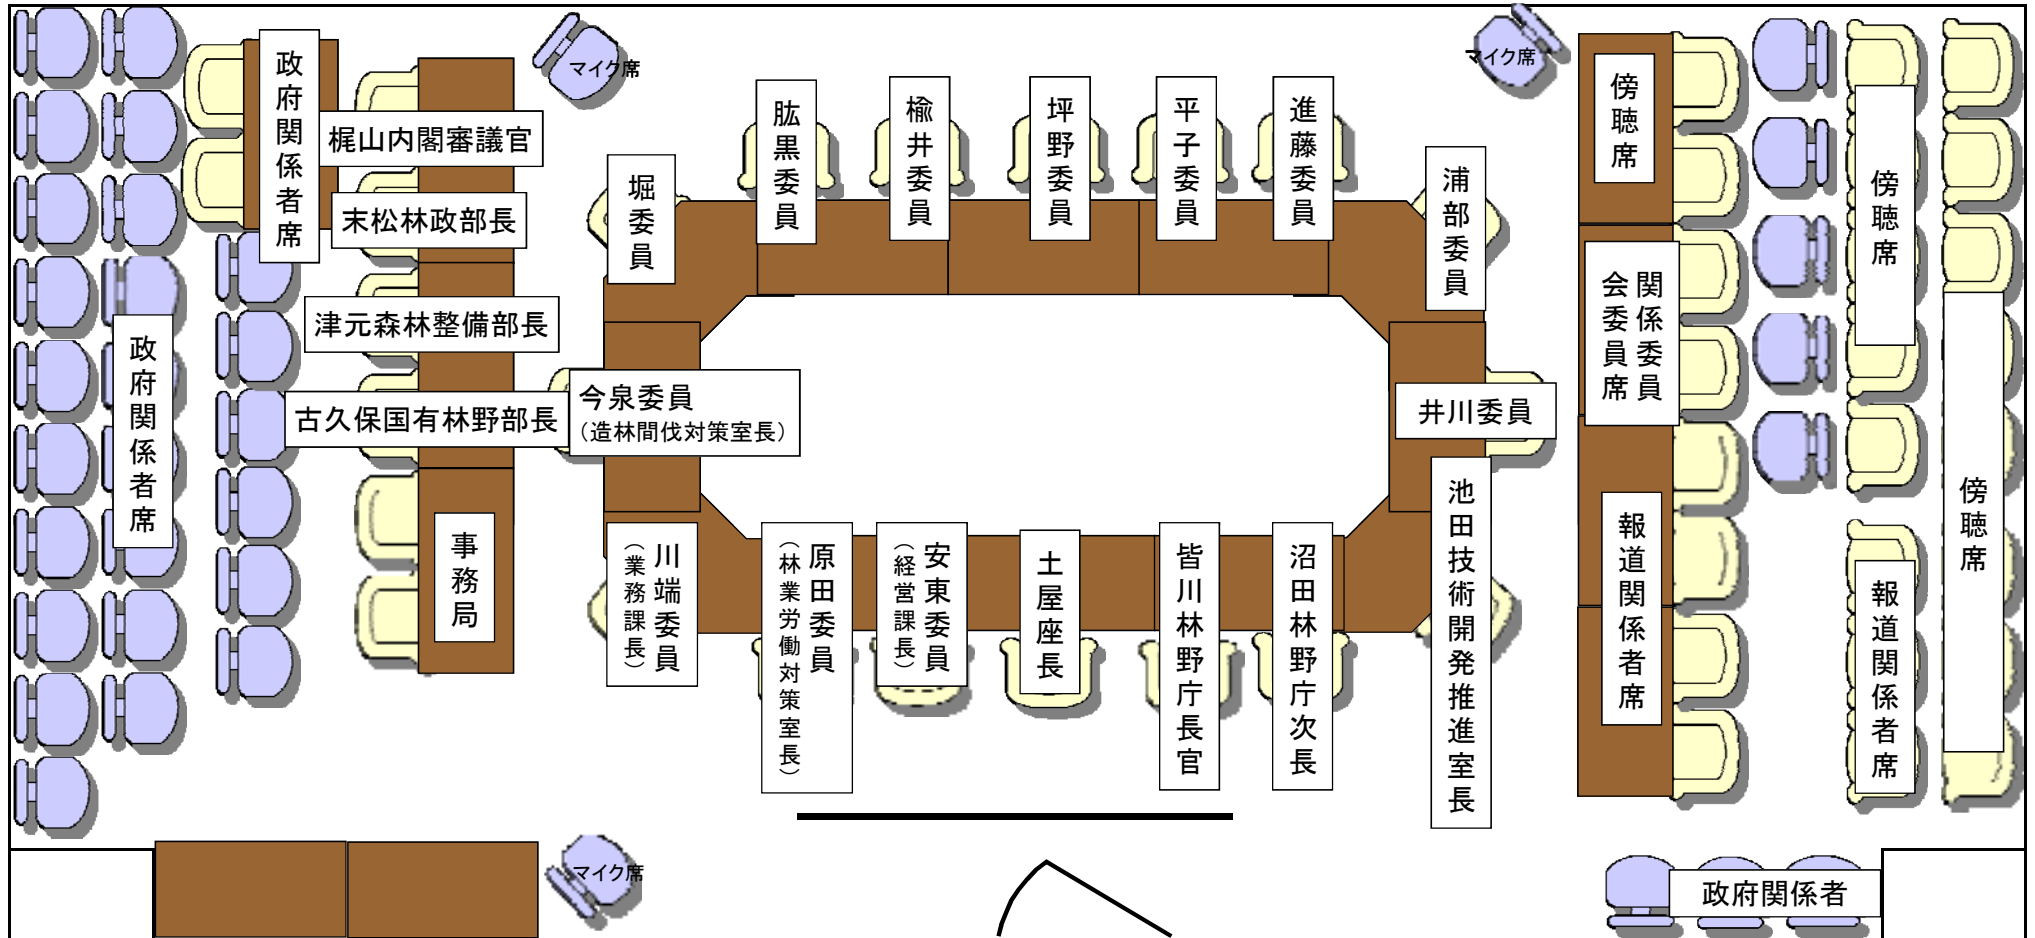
政府関係者席

梶山内閣審議官

末松林政部長

津元森林整備部長

古久保国有林野部長

政府関係者席

事務局

マイク席

堀委員

肱黒委員

楡井委員

坪野委員

平子委員

進藤委員

浦部委員

マイク席

今泉委員
(造林間伐対策室長)

井川委員

川端委員
(業務課長)

原田委員
(林業労働対策室長)

安東委員
(経営課長)

土屋座長

皆川林野庁長官

沼田林野庁次長

池田技術開発推進室長

傍聴席

関係委員会委員席

報道関係者席

傍聴席

傍聴席

報道関係者席

マイク席

政府関係者